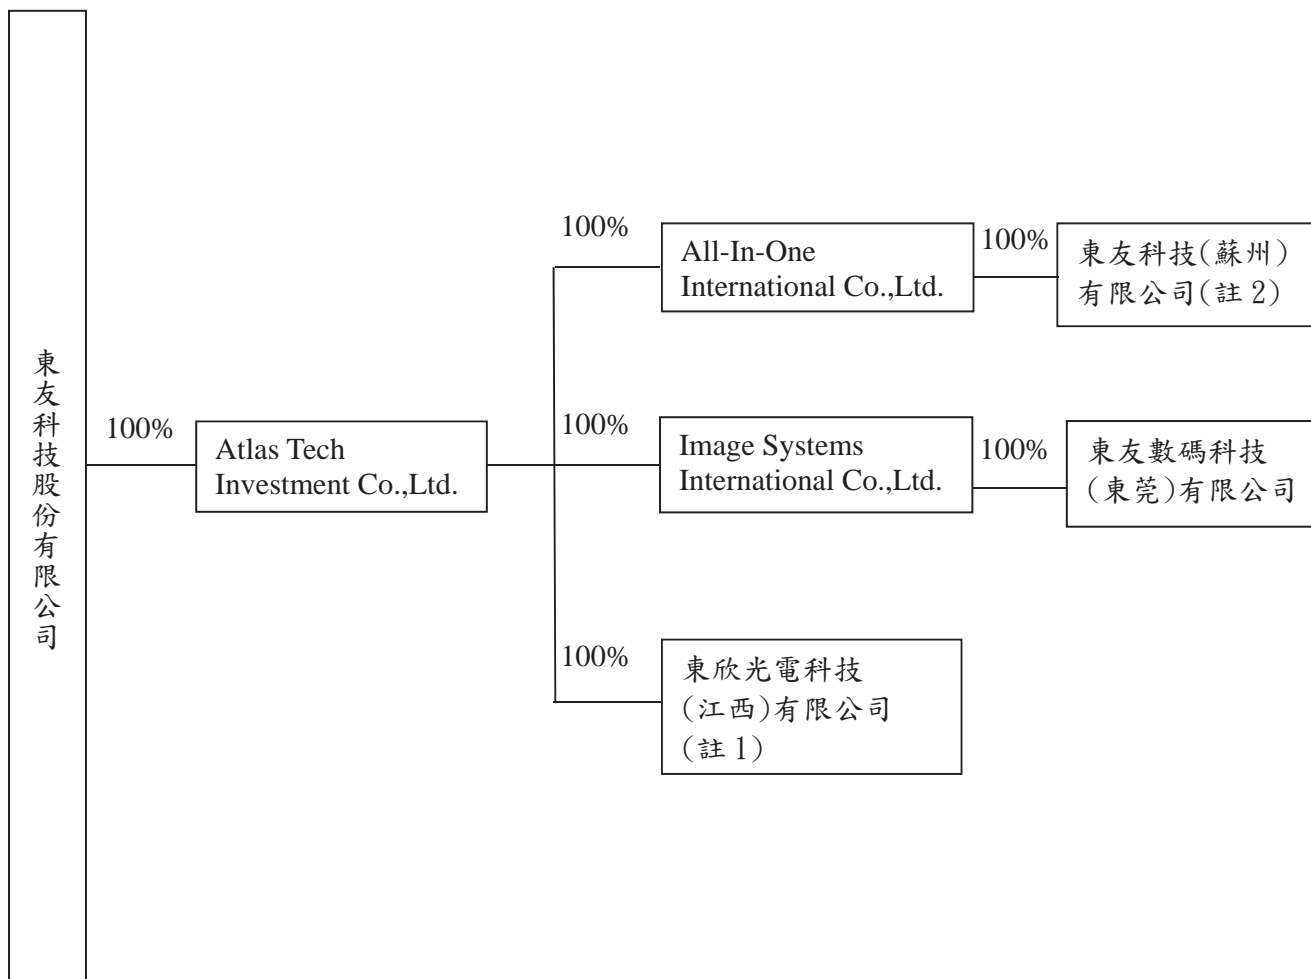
東友科技股份有限公司

100%

Atlas Tech Investment Co.,Ltd.

100%

All-In-One International Co.,Ltd.

100%

東友科技(蘇州)有限公司(註 2)

100%

Image Systems International Co.,Ltd.

100%

東友數碼科技(東莞)有限公司

100%

東欣光電科技(江西)有限公司(註 1)